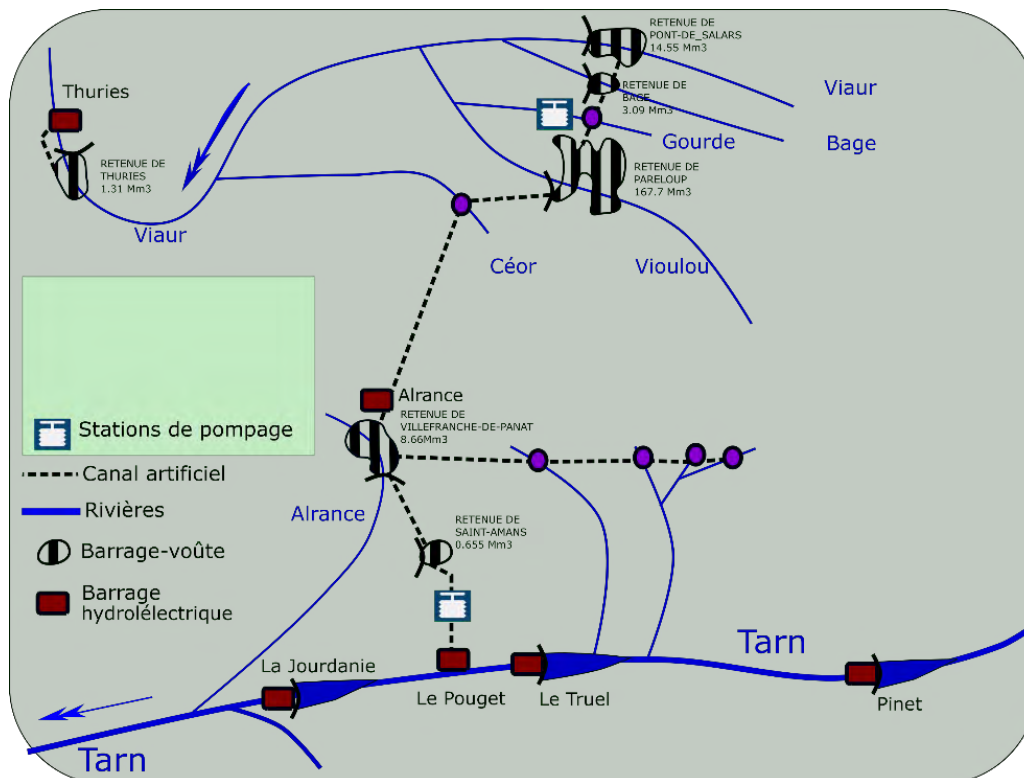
RETENUE DE PONT-DE_SALARS 14.55 Mm3

RETENUE DE BAGE 3.09 Mm3

Viaur

Thuries

Gourde

Bage

RETENUE DE THURIES 1.31 Mm3

RETENUE DE PARELOUP 167.7 Mm3

Viaur

Céor

Vioulou

Alrance

RETENUE DE VILLEFRANCHE-DE-PANAT 8.66Mm3

Stations de pompage

Canal artificiel

Rivières

Barrage-voûte

Barrage hydrolélectrique

Alrance

RETENUE DE SAINT-AMANS 0.655 Mm3

Tarn

La Jourdanie

Le Pouget

Le Truel

Pinet

Tarn